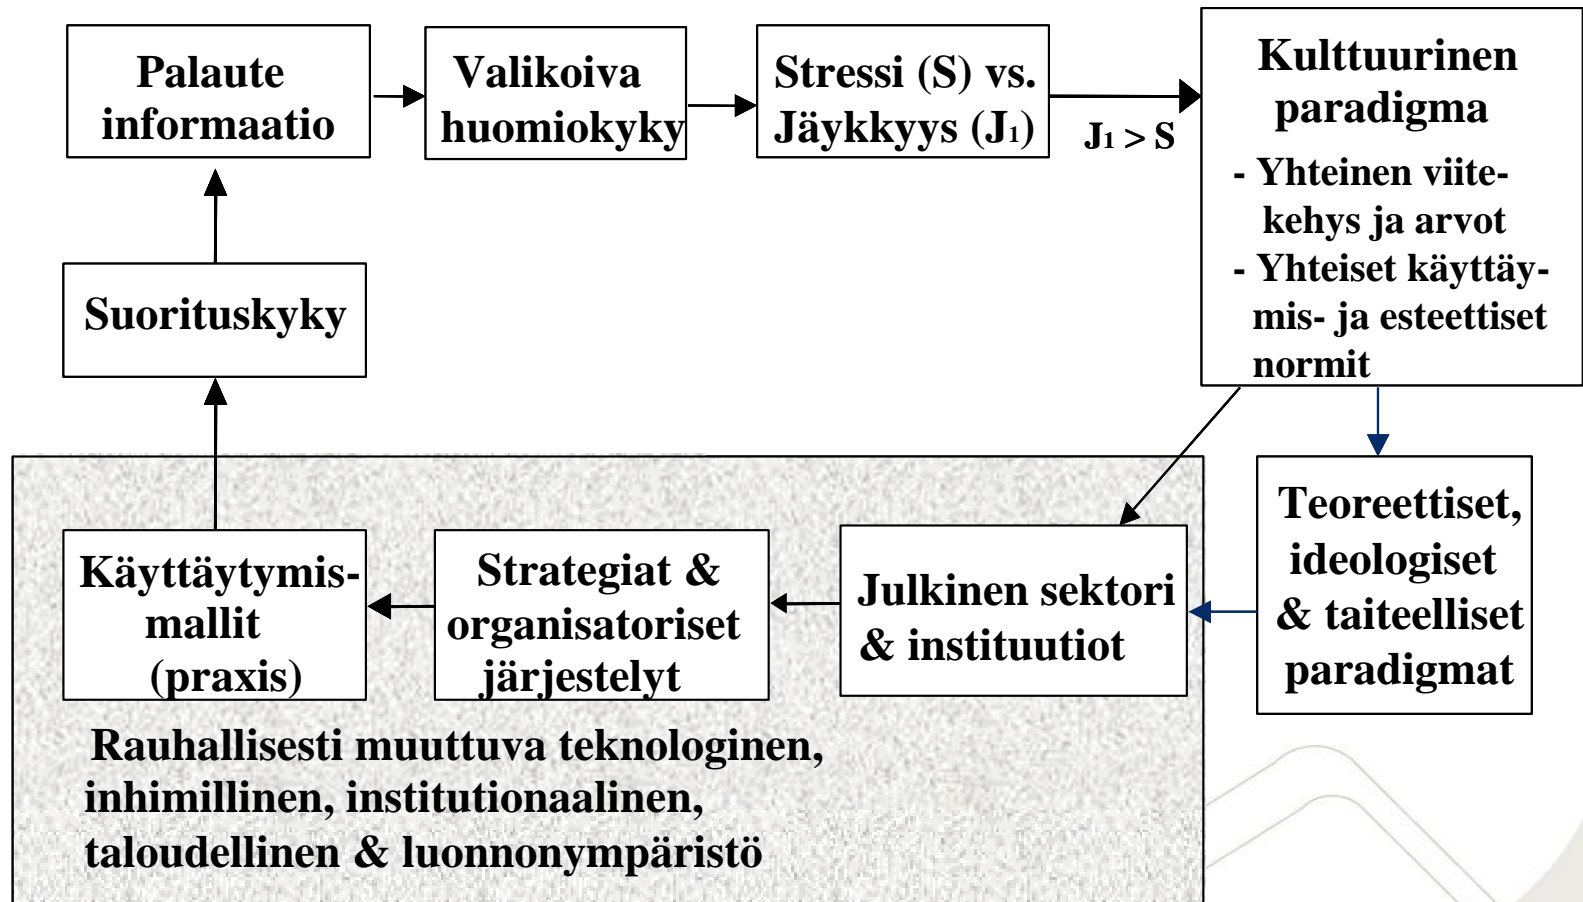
Palaute informaatio

Valikoiva huomiokyky

Stressi (S) vs. Jäykkyys ($J_1$)

$J_1 > S$

Kulttuurinen paradigma
- Yhteinen viitekehys ja arvot
- Yhteiset käyttäytymis- ja esteettiset normit

Suorituskyky

Teoreettiset, ideologiset & taiteelliset paradigmat

Julkinen sektori & instituutiot

Strategiat & organisatoriset järjestelyt

Käyttäytymismallit (praxis)

Rauhallisesti muuttuva teknologinen, inhimillinen, institutionaalinen, taloudellinen & luonnonympäristö